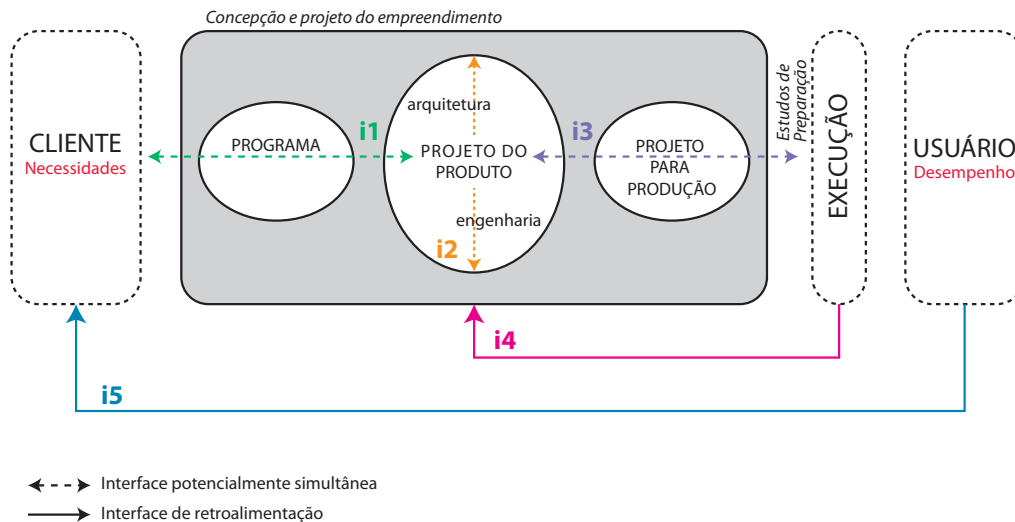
Concepção e projeto do empreendimento

CLIENTE
Necessidades

PROGRAMA

i1

arquitetura

PROJETO DO PRODUTO

engenharia

i2

i3

PROJETO PARA PRODUÇÃO

Estudos de Preparação

EXECUÇÃO

USUÁRIO
Desempenho

i4

i5

Interface potencialmente simultânea

Interface de retroalimentação